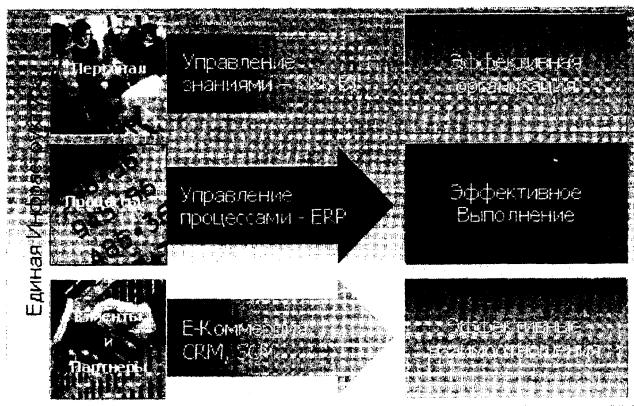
Единая Информ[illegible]

Персонал

Управление знаниями – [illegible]

Эффективная организация

Процессы

Управление процессами - ERP

Эффективное Выполнение

Клиенты и Партнеры

E-Коммерция CRM, SCM

Эффективные взаимоотношения